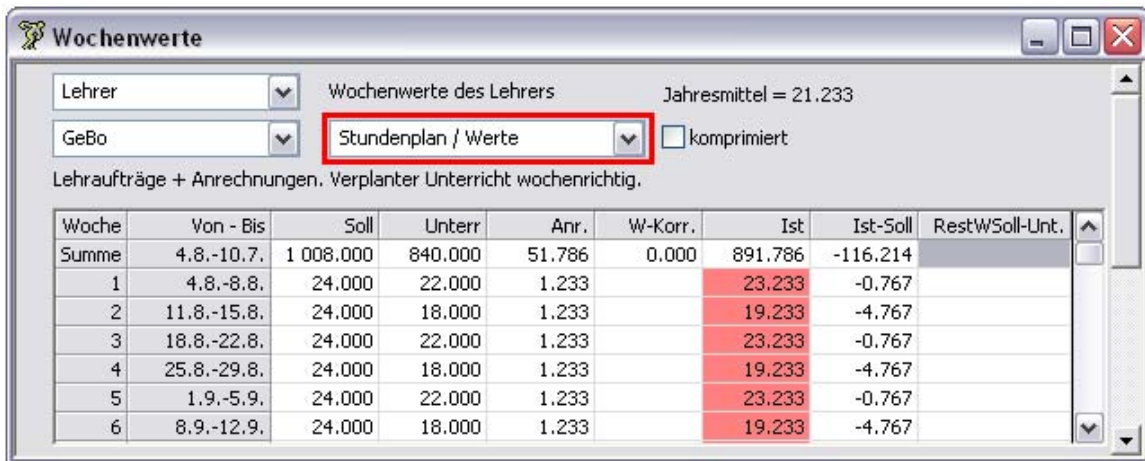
Wochenwerte

Lehrer

GeBo

Wochenwerte des Lehrers

Stundenplan / Werte

Jahresmittel = 21.233

komprimiert

Lehraufträge + Anrechnungen. Verplanter Unterricht wochenrichtig.

| Woche | Von - Bis | Soll | Unterr | Anr. | W-Korr. | Ist | Ist-Soll | RestWSoll-Unt. |
|---|---|---|---|---|---|---|---|---|
| Summe | 4.8.-10.7. | 1 008.000 | 840.000 | 51.786 | 0.000 | 891.786 | -116.214 | |
| 1 | 4.8.-8.8. | 24.000 | 22.000 | 1.233 | | 23.233 | -0.767 | |
| 2 | 11.8.-15.8. | 24.000 | 18.000 | 1.233 | | 19.233 | -4.767 | |
| 3 | 18.8.-22.8. | 24.000 | 22.000 | 1.233 | | 23.233 | -0.767 | |
| 4 | 25.8.-29.8. | 24.000 | 18.000 | 1.233 | | 19.233 | -4.767 | |
| 5 | 1.9.-5.9. | 24.000 | 22.000 | 1.233 | | 23.233 | -0.767 | |
| 6 | 8.9.-12.9. | 24.000 | 18.000 | 1.233 | | 19.233 | -4.767 | |